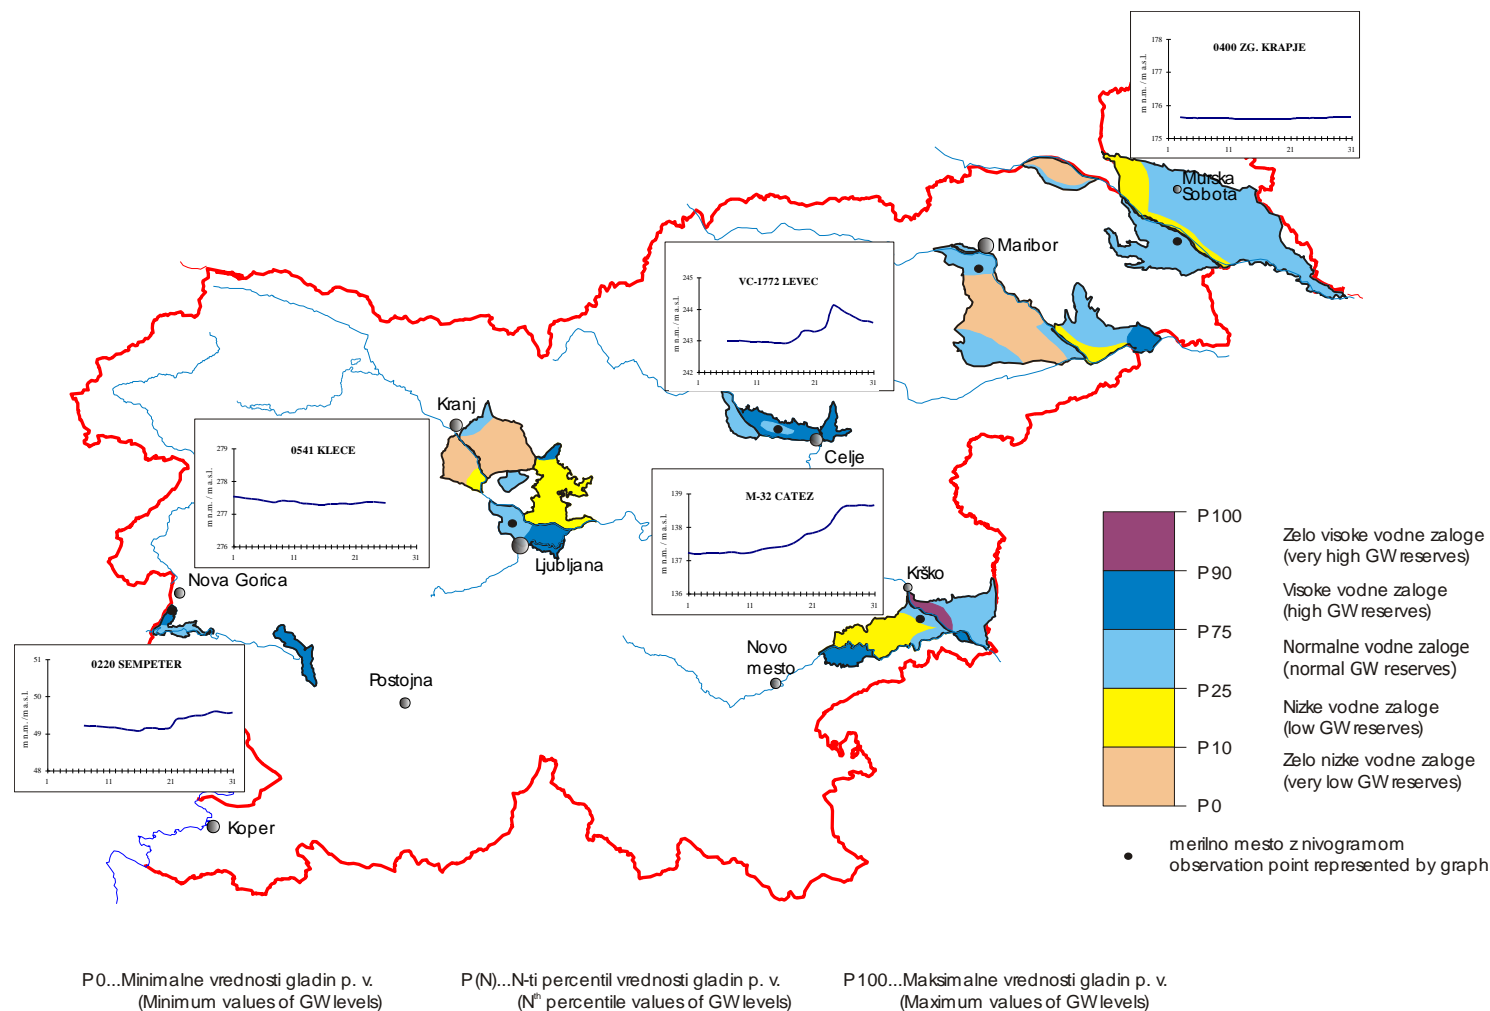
0400 ZG. KRAPJE

m n.m. / m a.s.l.

178
177
176
175

1 11 21 31

Murska Sobota

Maribor

VC-1772 LEVEC

m n.m. / m a.s.l.

245
244
243
242

1 11 21 31

Kranj

0541 KLECE

m n.m. / m a.s.l.

279
278
277
276

1 11 21 31

Celje

M-32 CATEZ

m n.m. / m a.s.l.

139
138
137
136

1 11 21 31

Ljubljana

Nova Gorica

Krško

P 100

P 90

P 75

P 25

P 10

P 0

Zelo visoke vodne zaloge (very high GW reserves)

Visoke vodne zaloge (high GW reserves)

Normalne vodne zaloge (normal GW reserves)

Nizke vodne zaloge (low GW reserves)

Zelo nizke vodne zaloge (very low GW reserves)

Novo mesto

0220 SEMPETER

m n.m. / m a.s.l.

51
50
49
48

1 11 21 31

Postojna

Koper

merilno mesto z nivogramom
observation point represented by graph

P0...Minimalne vrednosti gladin p. v.
(Minimum values of GW levels)

P(N)...N-ti percentil vrednosti gladin p. v.
(N$^{th}$ percentile values of GW levels)

P100...Maksimalne vrednosti gladin p. v.
(Maximum values of GW levels)